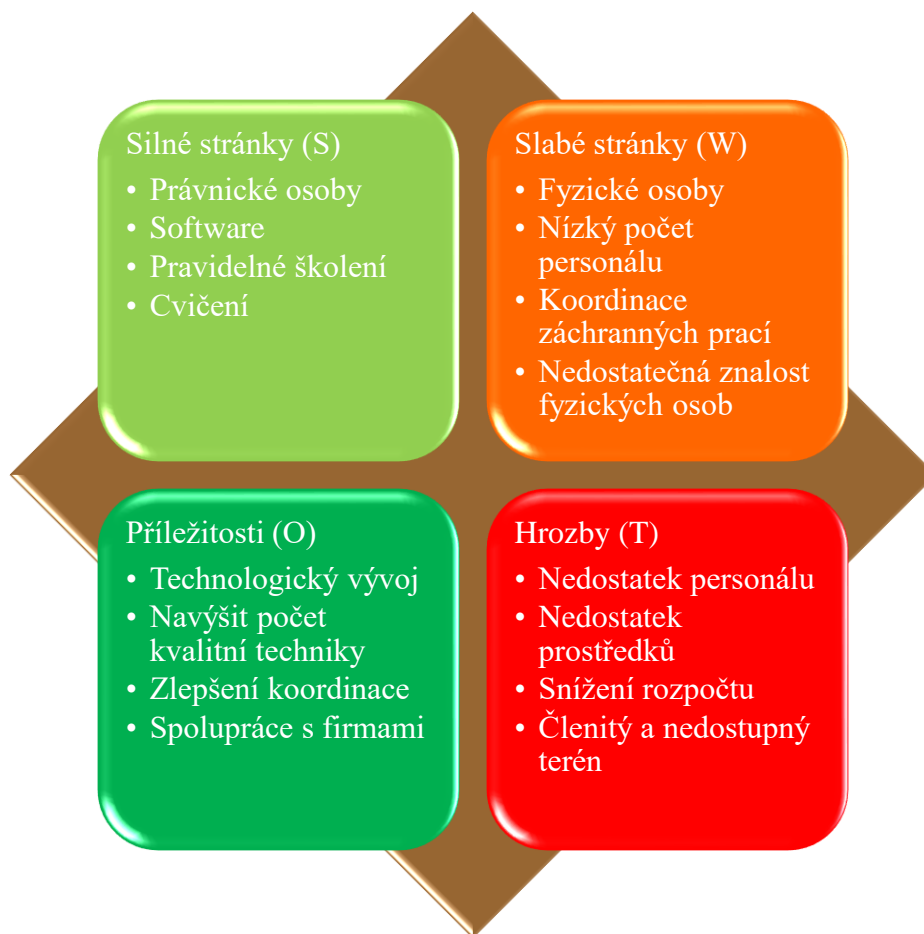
Silné stránky (S)
- Právnické osoby
- Software
- Pravidelné školení
- Cvičení

Slabé stránky (W)
- Fyzické osoby
- Nízký počet personálu
- Koordinace záchranných prací
- Nedostatečná znalost fyzických osob

Příležitosti (O)
- Technologický vývoj
- Navýšit počet kvalitní techniky
- Zlepšení koordinace
- Spolupráce s firmami

Hrozby (T)
- Nedostatek personálu
- Nedostatek prostředků
- Snížení rozpočtu
- Členitý a nedostupný terén